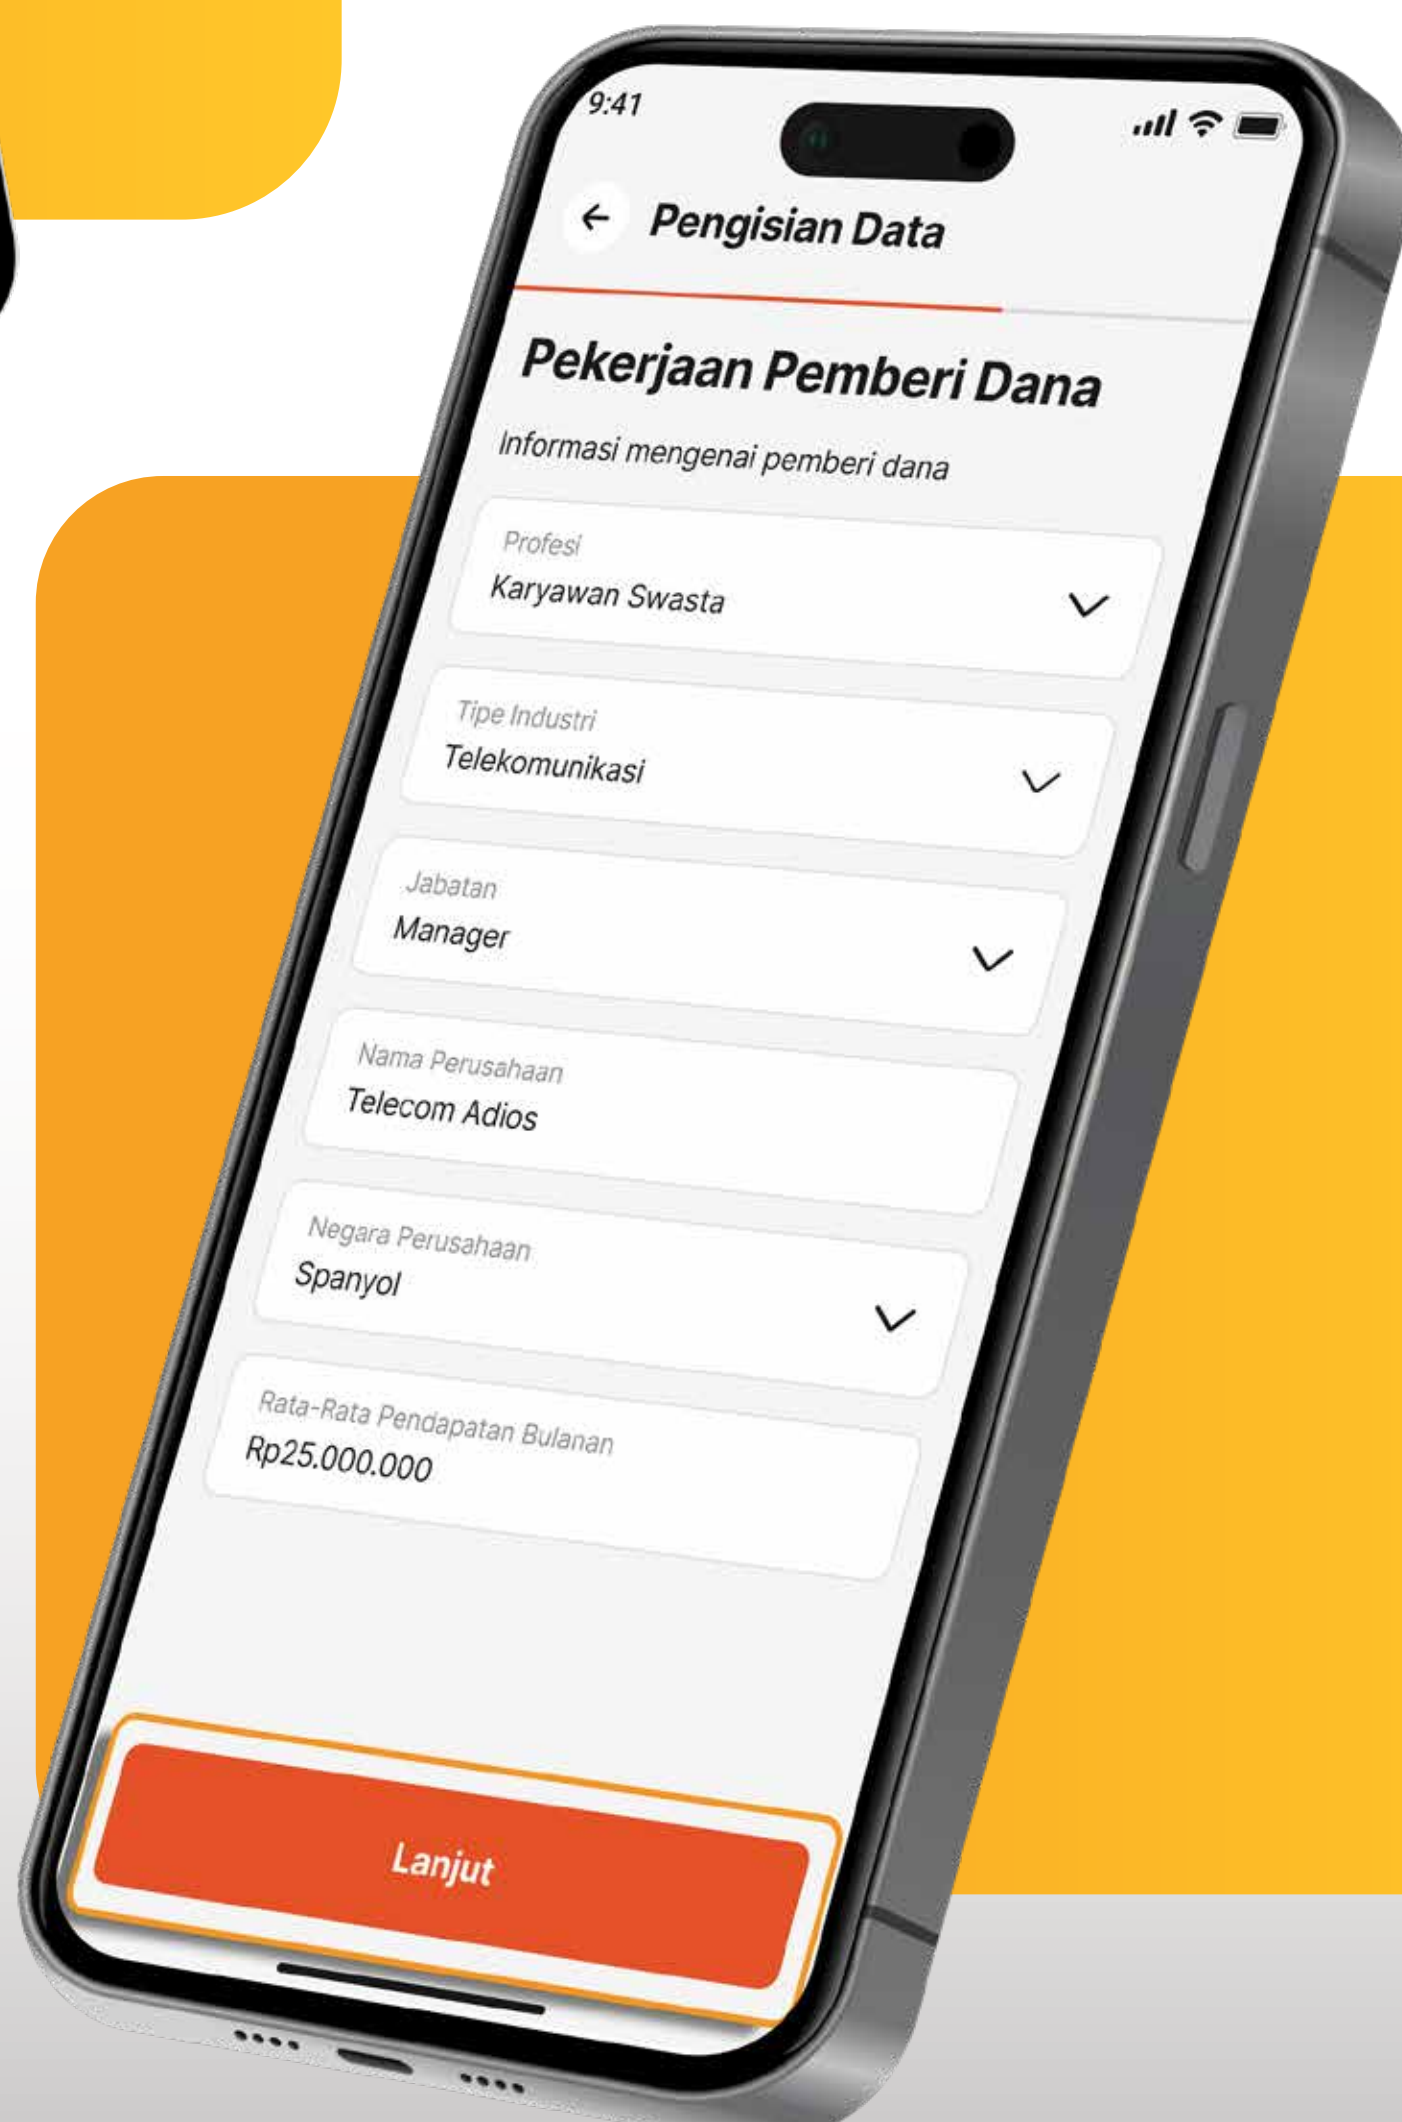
9:41

Pengisian Data

Pekerjaan Pemberi Dana

Informasi mengenai pemberi dana

Profesi
Karyawan Swasta

Tipe Industri
Telekomunikasi

Jabatan
Manager

Nama Perusahaan
Telecom Adios

Negara Perusahaan
Spanyol

Rata-Rata Pendapatan Bulanan
Rp25.000.000

Lanjut